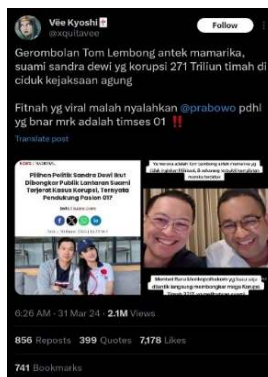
Vêe Kyoshi
@xquitavee
Follow

Gerombolan Tom Lembong antek mamarika, suami sandra dewi yg korupsi 271 Triliun timah di ciduk kejaksaan agung

Fitnah yg viral malah nyalahkan @prabowo pdhl yg bnar mrk adalah timses 01 ‼️

Translate post

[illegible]
Pilihan Politik Sandra Dewi Ikut Dibongkar Publik Lantaran Suami Terjerat Kasus Korupsi, Ternyata Pendukung Paslon 01?

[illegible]

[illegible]

6:26 AM · 31 Mar 24 · 2.1M Views

856 Reposts 399 Quotes 7,178 Likes

741 Bookmarks